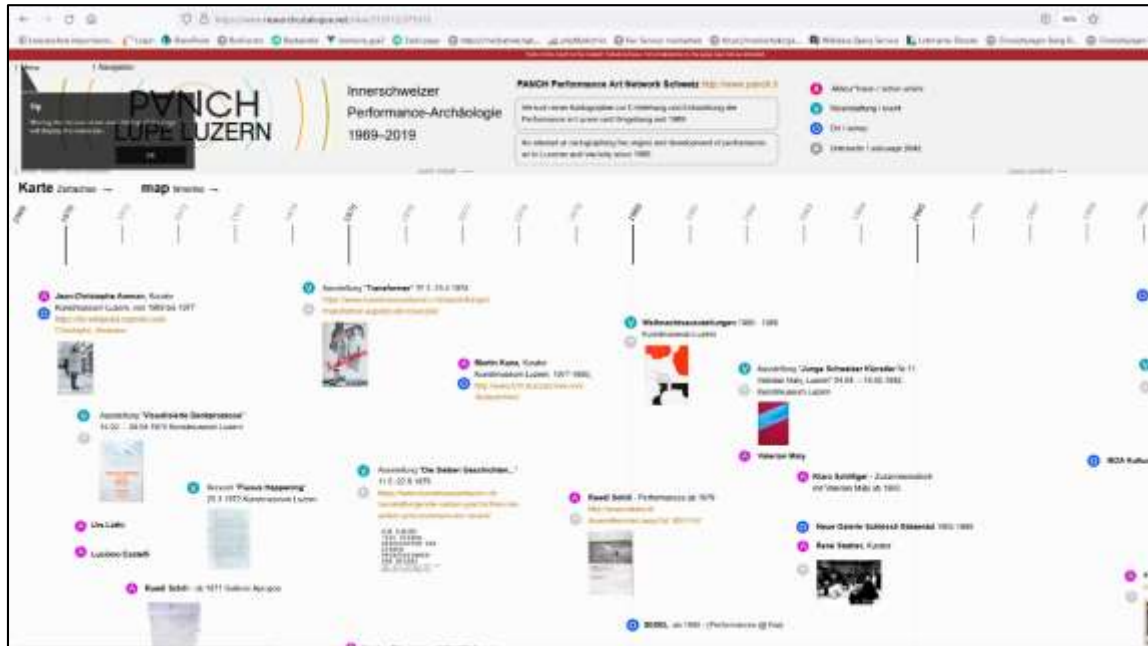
PANCH
LUPE LUZERN

Innerschweizer Performance-Archäologie 1969–2019

PANCH Performance Art Network Schweiz

Karte Zeitachse → map timeline →

1969 1970 1980 1990

Jean-Christophe Ammann, Kurator

Ausstellung "Transformer"

Martin Kunz, Kurator

Weihnachtsausstellungen

Ausstellung "Junge Schweizer Künstler"

Ausstellung "Visualisierte Denkprozesse"

Ausstellung "Die Geheimen Geschichten..."

Roman Signer

Ueli Lüthi

Luciano Castelli

Res Ingold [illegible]

Valerian Maly

Klara Schilliger

Neue Galerie Schloss Bideniez

Rene Stettler, Kurator

Ruedi Schill, Performance ab 1979

Ruedi Schill

BOA Kultur

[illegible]